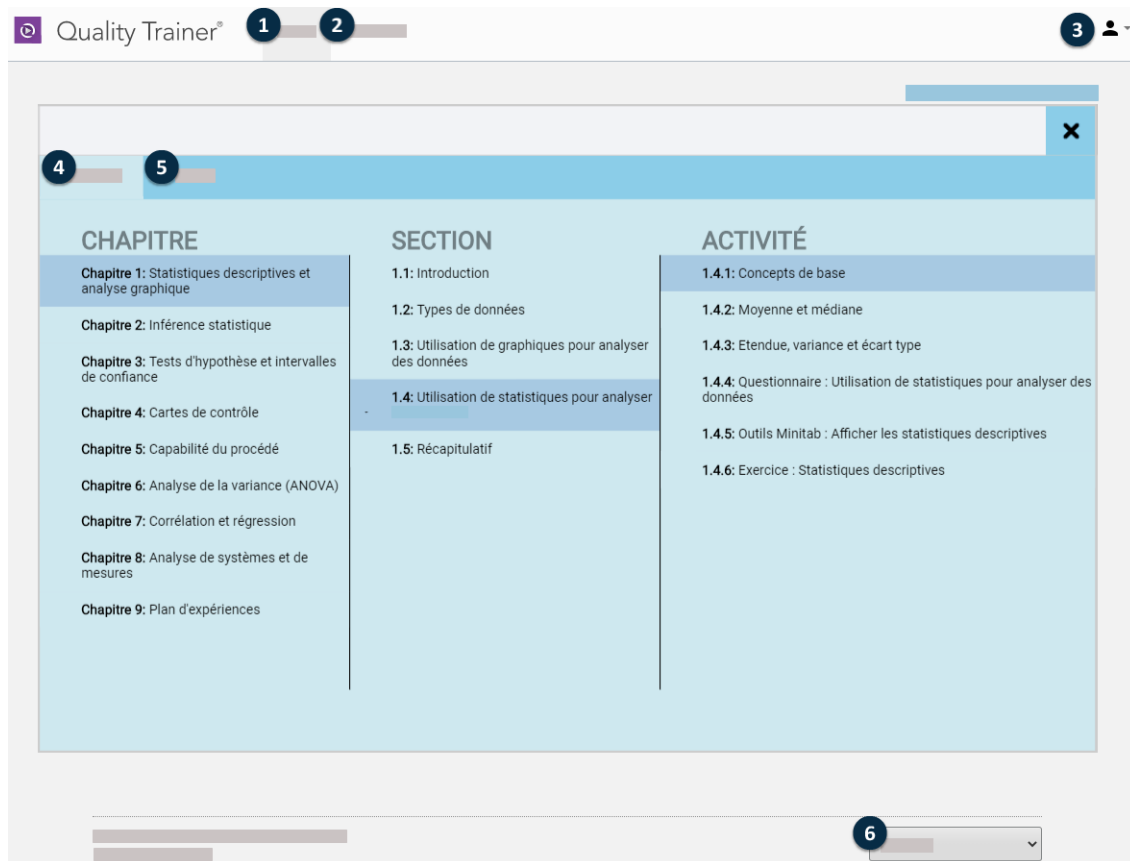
Quality Trainer®

1 2 3

4 5

CHAPITRE

Chapitre 1: Statistiques descriptives et analyse graphique

Chapitre 2: Inférence statistique

Chapitre 3: Tests d'hypothèse et intervalles de confiance

Chapitre 4: Cartes de contrôle

Chapitre 5: Capabilité du procédé

Chapitre 6: Analyse de la variance (ANOVA)

Chapitre 7: Corrélation et régression

Chapitre 8: Analyse de systèmes et de mesures

Chapitre 9: Plan d'expériences

SECTION

1.1: Introduction

1.2: Types de données

1.3: Utilisation de graphiques pour analyser des données

1.4: Utilisation de statistiques pour analyser

1.5: Récapitulatif

ACTIVITÉ

1.4.1: Concepts de base

1.4.2: Moyenne et médiane

1.4.3: Etendue, variance et écart type

1.4.4: Questionnaire : Utilisation de statistiques pour analyser des données

1.4.5: Outils Minitab : Afficher les statistiques descriptives

1.4.6: Exercice : Statistiques descriptives

6